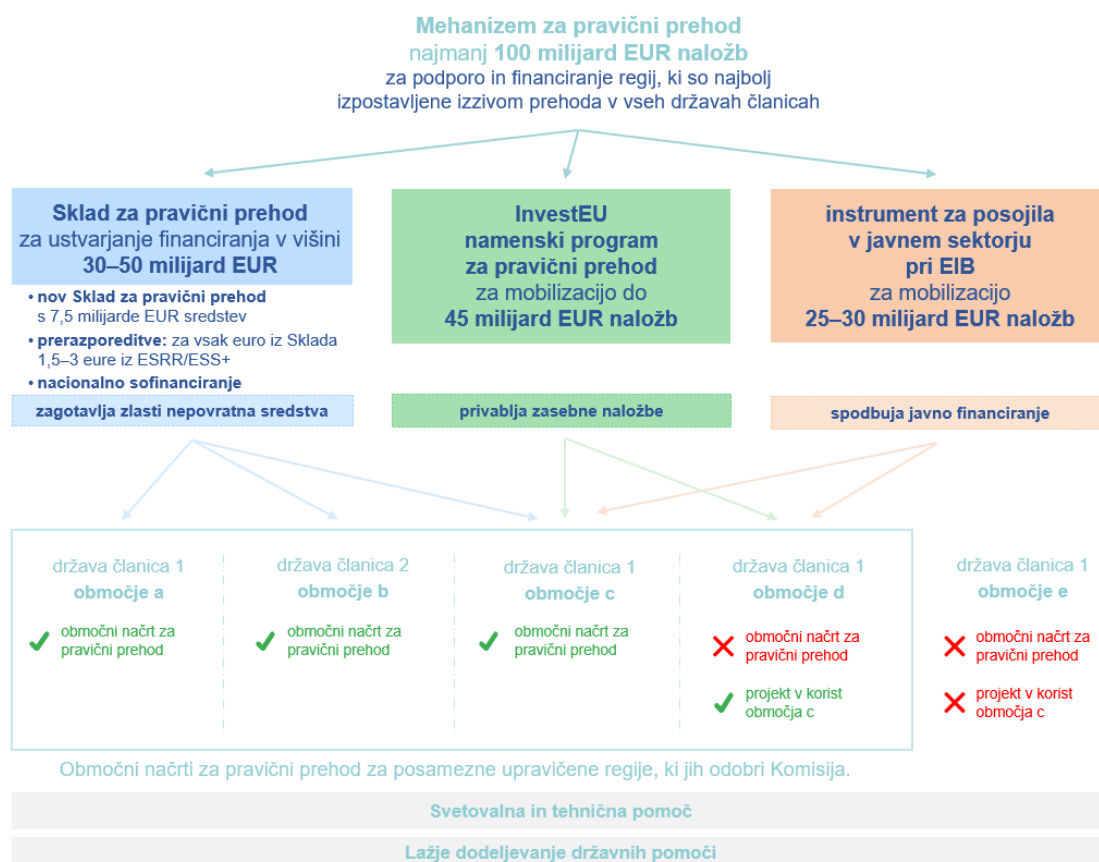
Mehanizem za pravični prehod
najmanj 100 milijard EUR naložb
za podporo in financiranje regij, ki so najbolj izpostavljene izzivom prehoda v vseh državah članicah

Sklad za pravični prehod
za ustvarjanje financiranja v višini
30–50 milijard EUR

• nov Sklad za pravični prehod s 7,5 milijarde EUR sredstev
• prerazporeditve: za vsak euro iz Sklada 1,5–3 eure iz ESRR/ESS+
• nacionalno sofinanciranje

zagotavlja zlasti nepovratna sredstva

InvestEU
namenski program
za pravični prehod
za mobilizacijo do
45 milijard EUR naložb

privablja zasebne naložbe

instrument za posojila
v javnem sektorju
pri EIB
za mobilizacijo
25–30 milijard EUR naložb

spodbuja javno financiranje

država članica 1
območje a
območni načrt za pravični prehod

država članica 2
območje b
območni načrt za pravični prehod

država članica 1
območje c
območni načrt za pravični prehod

država članica 1
območje d
območni načrt za pravični prehod
projekt v korist območja c

država članica 1
območje e
območni načrt za pravični prehod
projekt v korist območja c

Območni načrti za pravični prehod za posamezne upravičene regije, ki jih odobri Komisija.

Svetovalna in tehnična pomoč

Lažje dodeljevanje državnih pomoči